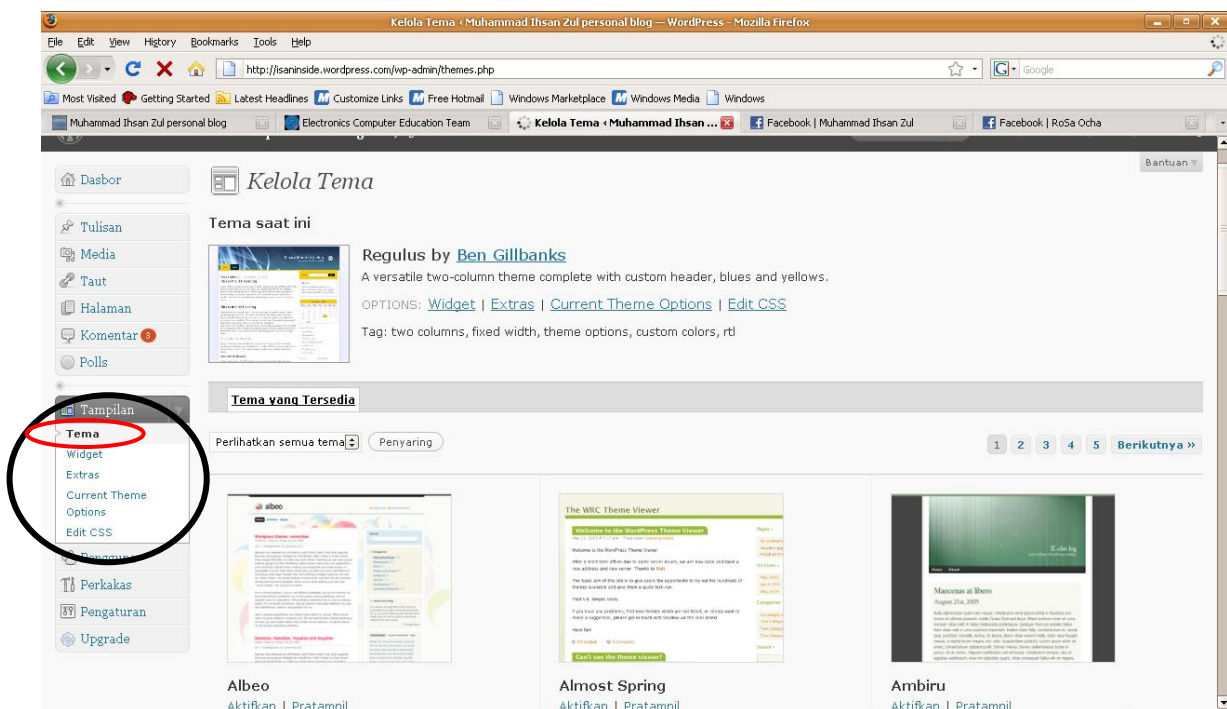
Kelola Tema ‹ Muhammad Ihsan Zul personal blog — WordPress - Mozilla Firefox

File Edit View History Bookmarks Tools Help

http://isaninside.wordpress.com/wp-admin/themes.php

Google

Most Visited Getting Started Latest Headlines Customize Links Free Hotmail Windows Marketplace Windows Media Windows

Muhammad Ihsan Zul personal blog | Electronics Computer Education Team | Kelola Tema ‹ Muhammad Ihsan ... | Facebook | Muhammad Ihsan Zul | Facebook | RoSa Ocha

Bantuan

Dasbor

Tulisan
Media
Taut
Halaman
Komentar 3
Polls

Tampilan
Tema
Widget
Extras
Current Theme Options
Edit CSS
Pengguna
Perkakas
Pengaturan
Upgrade

Kelola Tema

Tema saat ini

Regulus by Ben Gillbanks

A versatile two-column theme complete with custom header, blues and yellows.

OPTIONS: Widget | Extras | Current Theme Options | Edit CSS

Tag: two columns, fixed width, theme options, custom colors, rtl

Tema yang Tersedia

Perlihatkan semua tema | Penyaring

1 2 3 4 5 Berikutnya »

Albeo
Aktifkan | Pratampil

Almost Spring
Aktifkan | Pratampil

Ambiru
Aktifkan | Pratampil